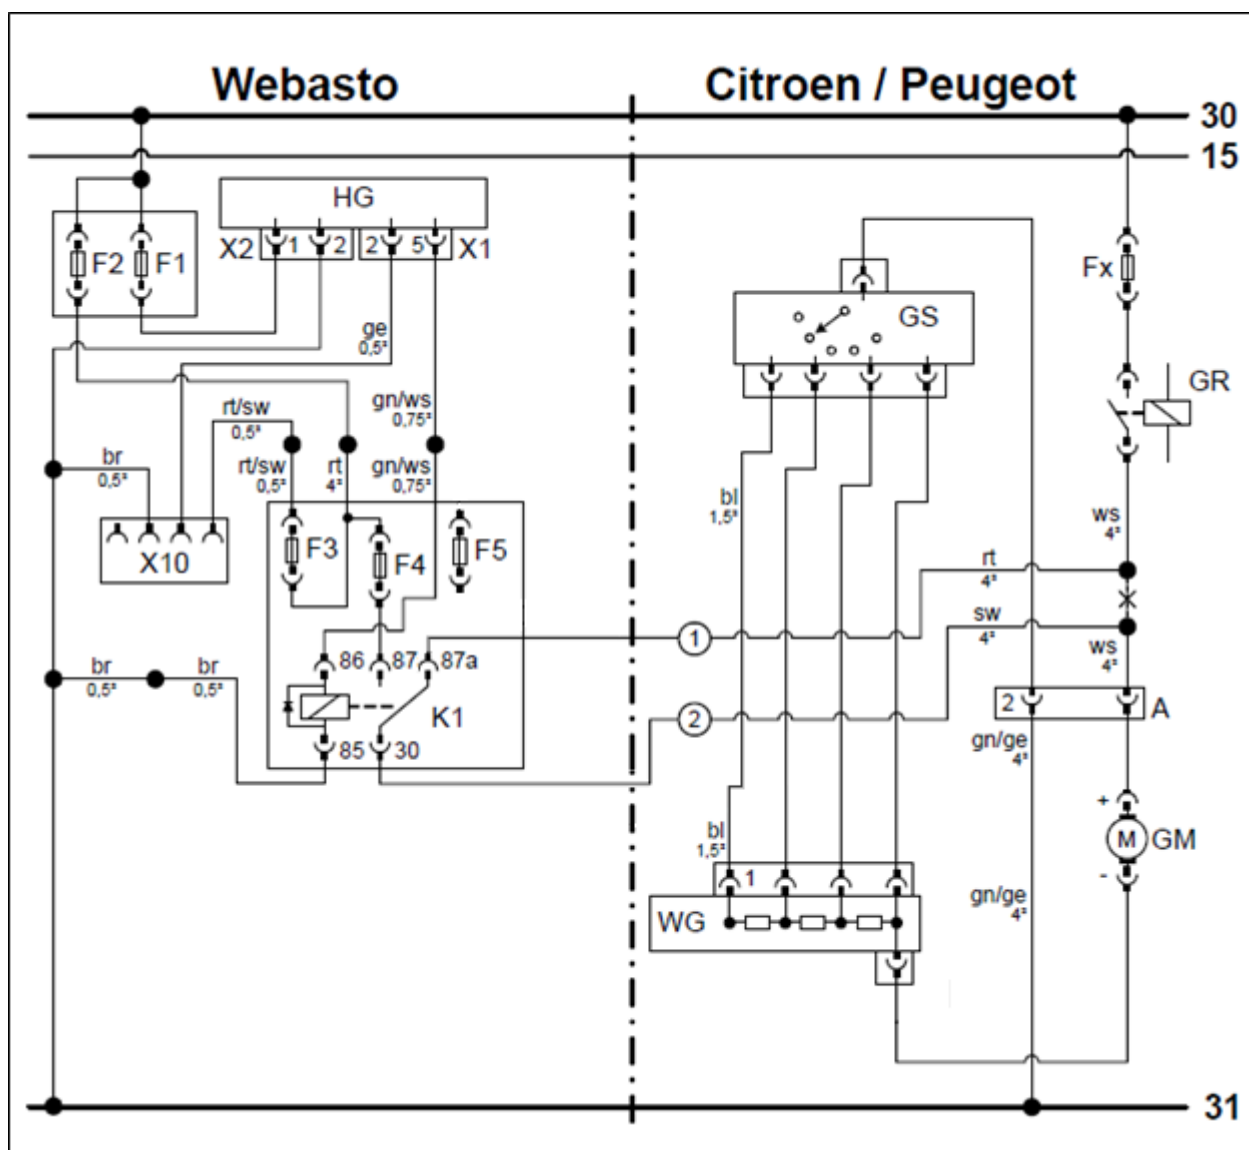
Webasto

Citroen / Peugeot

30

15

HG

X2 1 2 2 5 X1

F2 F1

ge $0,5^2$

rt/sw $0,5^2$

gn/ws $0,75^2$

br $0,5^2$

rt/sw $0,5^2$

rt $4^2$

gn/ws $0,75^2$

X10

F3

F4

F5

86 87 87a

K1

85 30

br $0,5^2$

br $0,5^2$

1

2

GS

bl $1,5^2$

bl $1,5^2$

1

WG

Fx

GR

ws $4^2$

rt $4^2$

sw $4^2$

ws $4^2$

2

A

gn/ge $4^2$

+

M

GM

-

gn/ge $4^2$

31